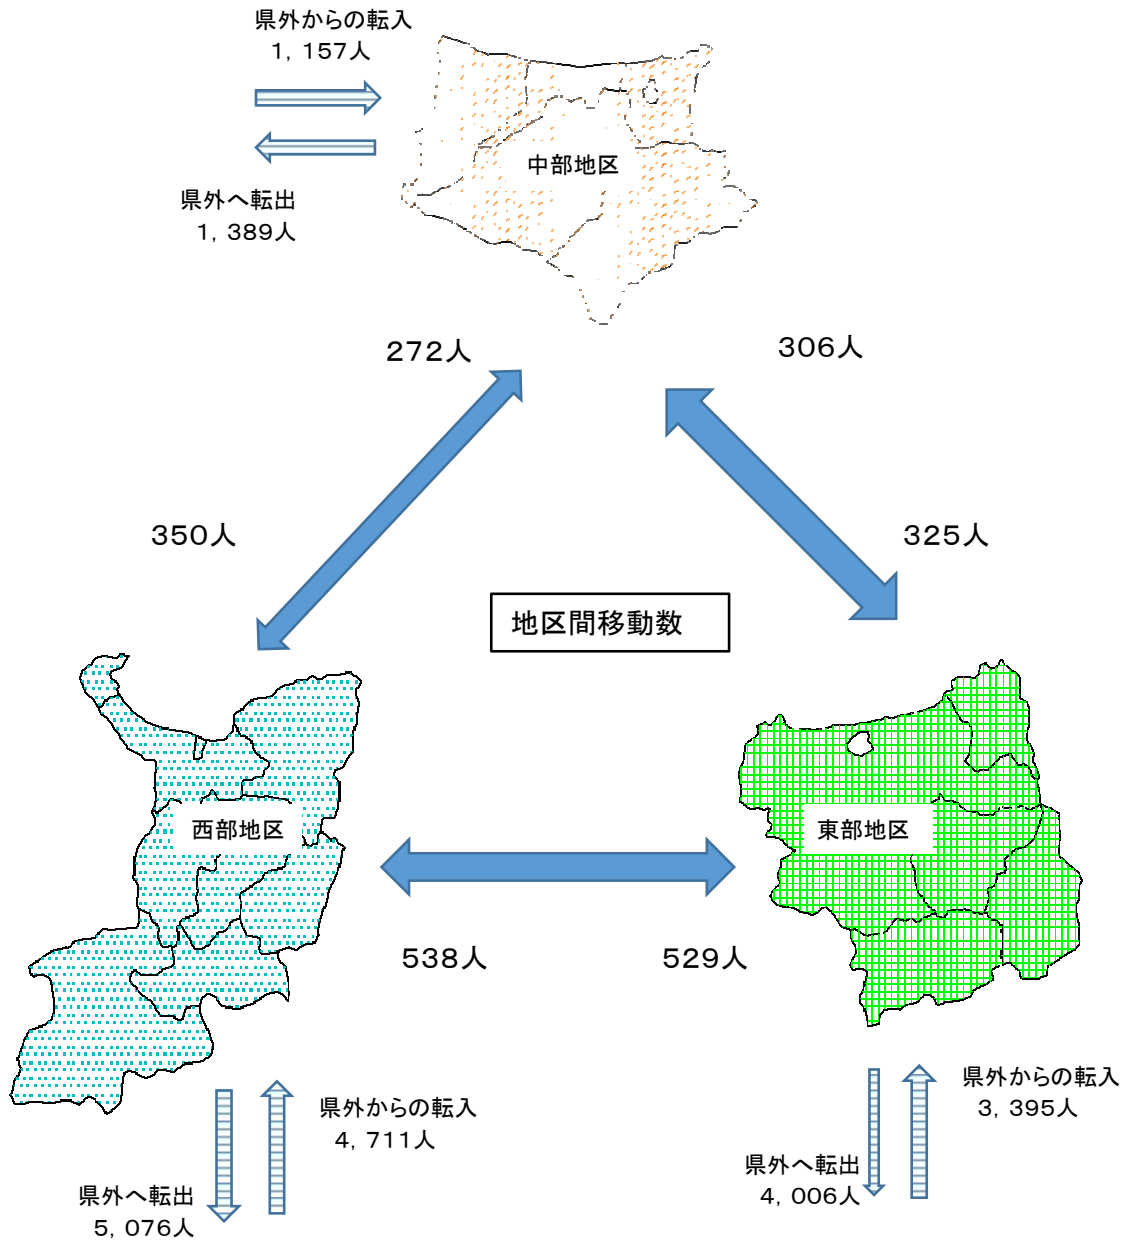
県外からの転入
1，157人

県外へ転出
1，389人

中部地区

272人

306人

350人

325人

地区間移動数

西部地区

東部地区

538人

529人

県外からの転入
4，711人

県外へ転出
5，076人

県外からの転入
3，395人

県外へ転出
4，006人